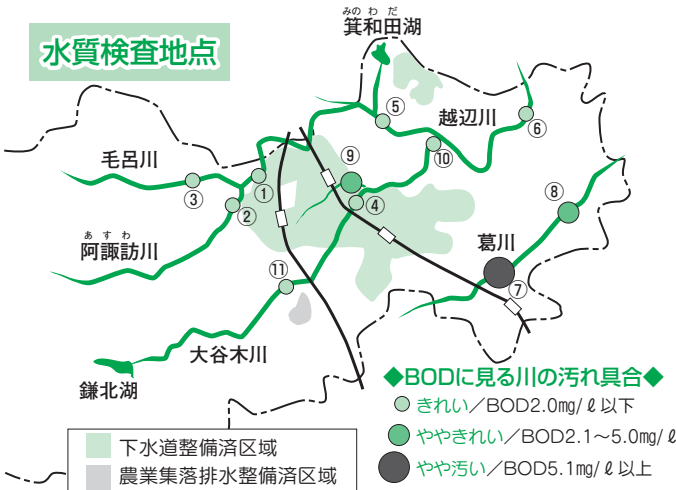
水質検査地点

みのわだ
箕和田湖

越辺川

毛呂川

あすわ
阿諏訪川

葛川

大谷木川

鎌北湖

①
②
③
④
⑤
⑥
⑦
⑧
⑨
⑩
⑪

◆BODに見る川の汚れ具合◆
きれい／BOD2.0mg/ℓ以下
ややきれい／BOD2.1～5.0mg/ℓ
やや汚い／BOD5.1mg/ℓ以上

下水道整備済区域
農業集落排水整備済区域